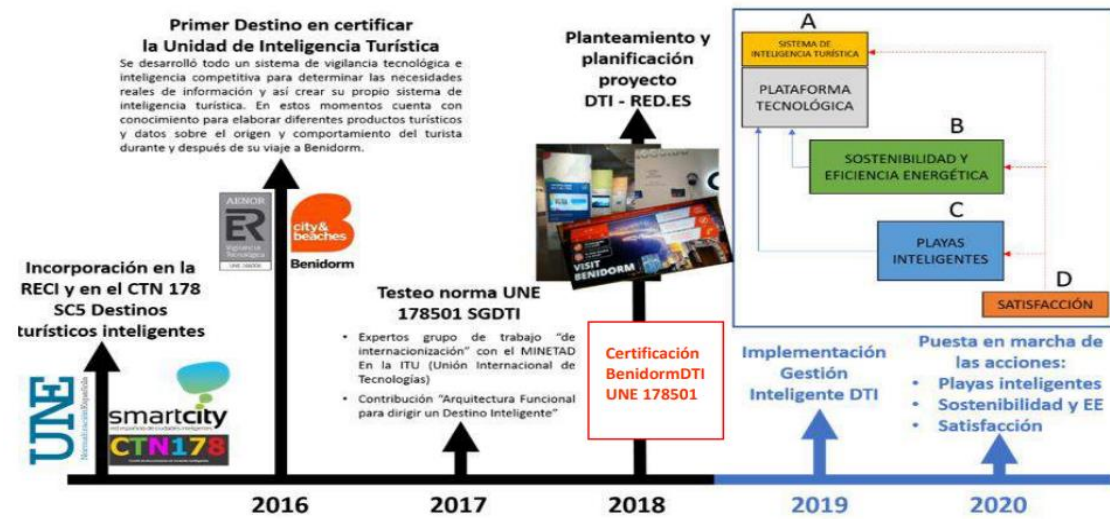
Primer Destino en certificar la Unidad de Inteligencia Turística

Se desarrolló todo un sistema de vigilancia tecnológica e inteligencia competitiva para determinar las necesidades reales de información y así crear su propio sistema de inteligencia turística. En estos momentos cuenta con conocimiento para elaborar diferentes productos turísticos y datos sobre el origen y comportamiento del turista durante y después de su viaje a Benidorm.

AENOR
ER
Vigilancia Tecnológica
UNE 166006

city& beaches
Benidorm

Planteamiento y planificación proyecto DTI - RED.ES

VISIT BENIDORM

A
SISTEMA DE INTELIGENCIA TURÍSTICA
PLATAFORMA TECNOLÓGICA

B
SOSTENIBILIDAD Y EFICIENCIA ENERGÉTICA

C
PLAYAS INTELIGENTES

D
SATISFACCIÓN

Incorporación en la RECI y en el CTN 178 SC5 Destinos turísticos inteligentes

UNE
Normalización Española

smartcity
red española de ciudades inteligentes

CTN178

Testeo norma UNE 178501 SGDTI

• Expertos grupo de trabajo "de internacionización" con el MINETAD En la ITU (Unión Internacional de Tecnologías)
• Contribución "Arquitectura Funcional para dirigir un Destino Inteligente"

Certificación BenidormDTI UNE 178501

Implementación Gestión Inteligente DTI

Puesta en marcha de las acciones:
• Playas inteligentes
• Sostenibilidad y EE
• Satisfacción

2016
2017
2018
2019
2020